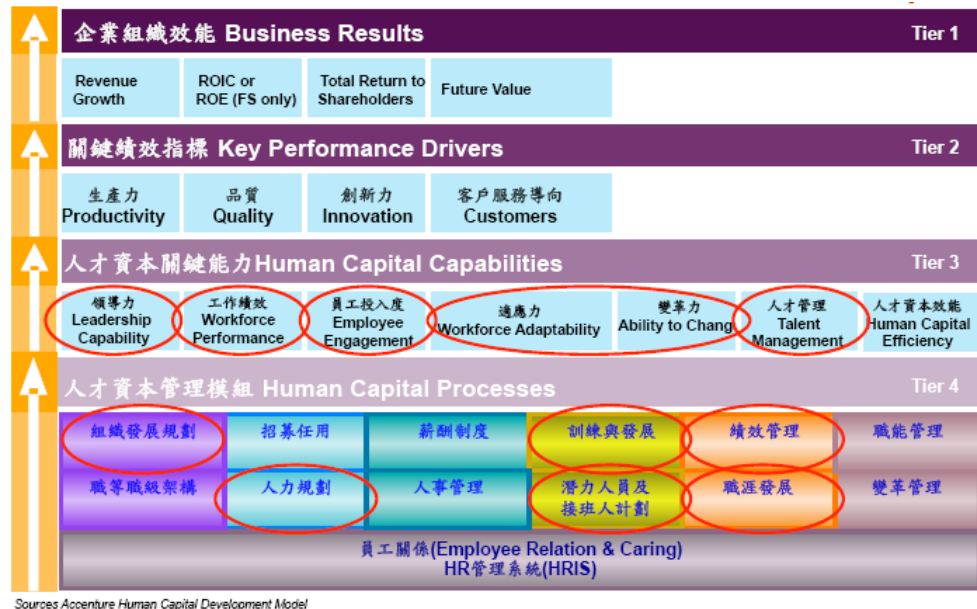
企業組織效能 Business Results
Tier 1

Revenue Growth

ROIC or ROE (FS only)

Total Return to Shareholders

Future Value

關鍵績效指標 Key Performance Drivers
Tier 2

生產力 Productivity

品質 Quality

創新力 Innovation

客戶服務導向 Customers

人才資本關鍵能力 Human Capital Capabilities
Tier 3

領導力 Leadership Capability

工作績效 Workforce Performance

員工投入度 Employee Engagement

適應力 Workforce Adaptability

變革力 Ability to Chang

人才管理 Talent Management

人才資本效能 Human Capital Efficiency

人才資本管理模組 Human Capital Processes
Tier 4

組織發展規劃

招募任用

薪酬制度

訓練與發展

績效管理

職能管理

職等職級架構

人力規劃

人事管理

潛力人員及接班人計劃

職涯發展

變革管理

員工關係(Employee Relation & Caring)
HR管理系統(HRIS)

Sources Accenture Human Capital Development Model